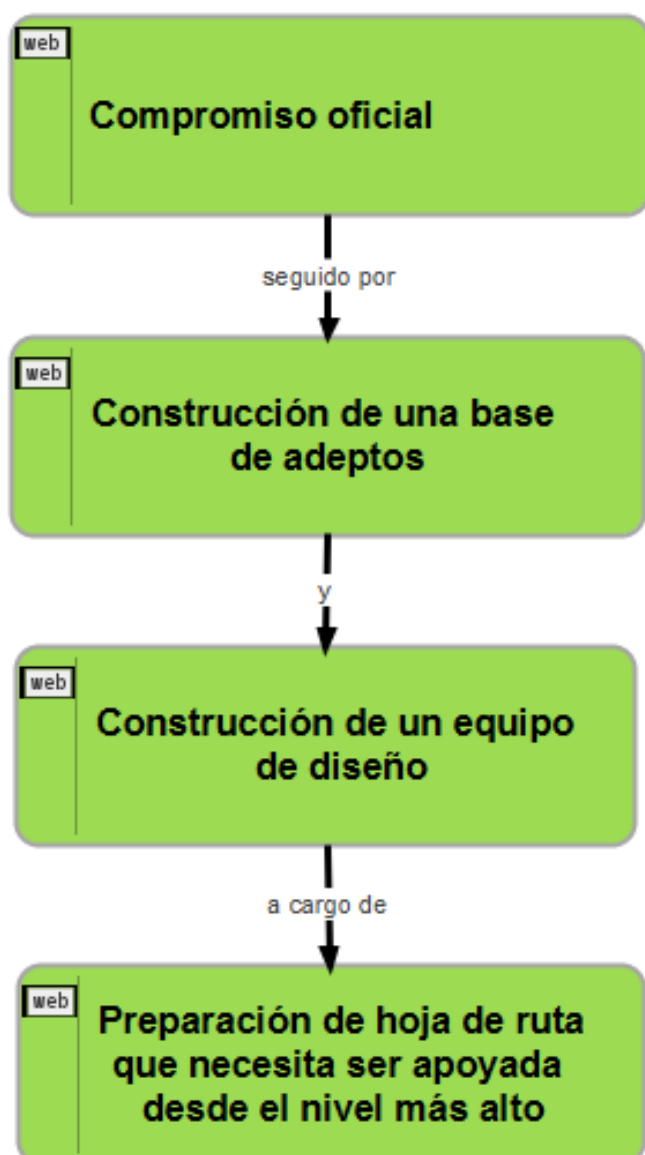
web

Compromiso oficial

seguido por

web

Construcción de una base de adeptos

y

web

Construcción de un equipo de diseño

a cargo de

web

Preparación de hoja de ruta que necesita ser apoyada desde el nivel más alto